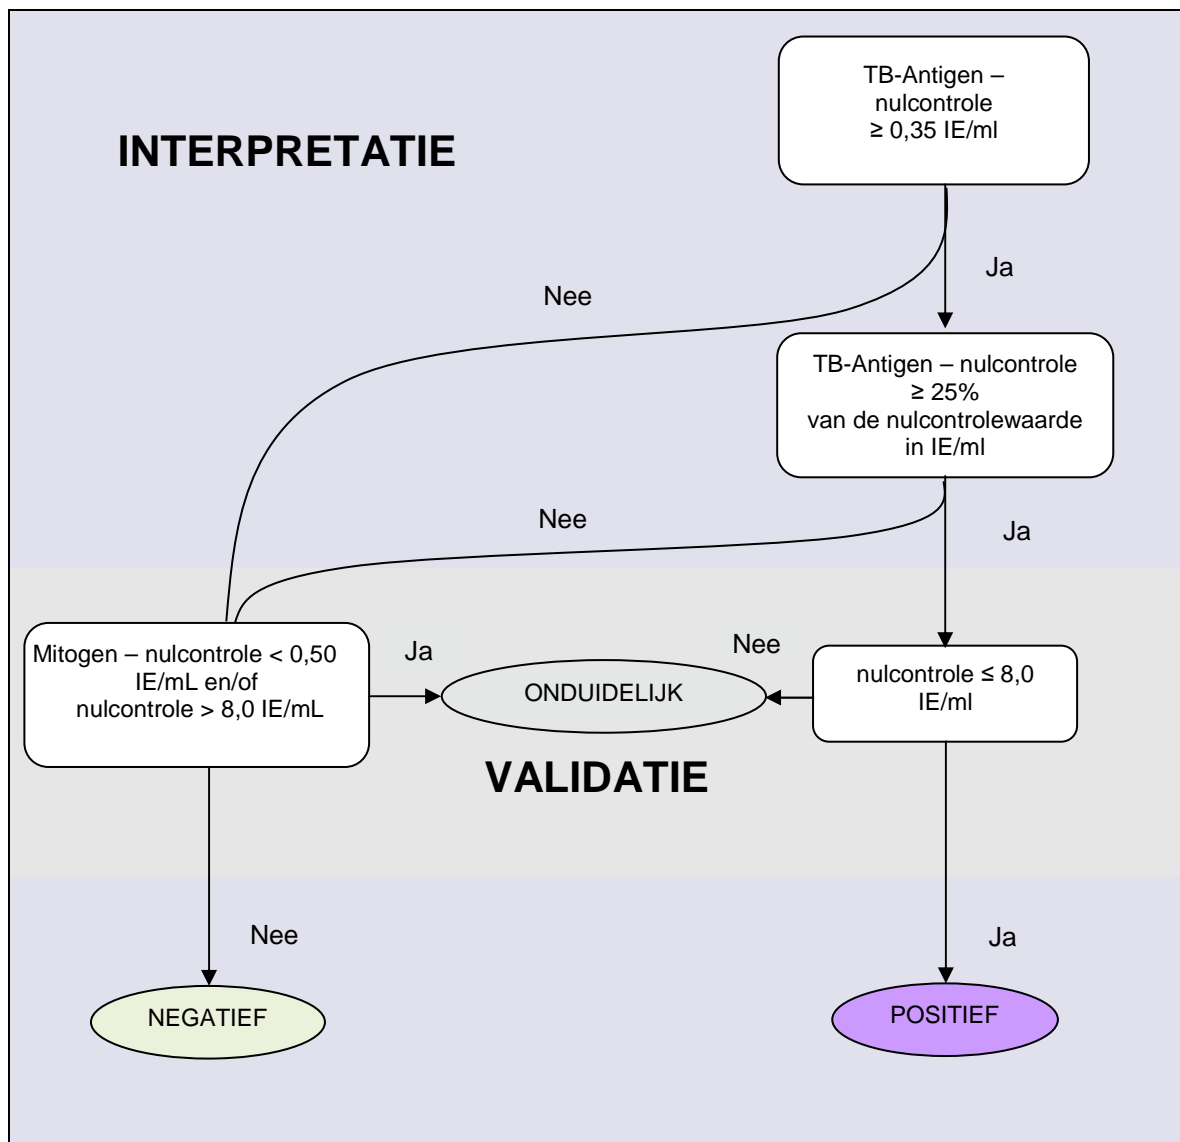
INTERPRETATIE

TB-Antigen – nulcontrole ≥ 0,35 IE/ml

Ja

Nee

TB-Antigen – nulcontrole ≥ 25% van de nulcontrolewaarde in IE/ml

Nee

Ja

Mitogen – nulcontrole < 0,50 IE/mL en/of nulcontrole > 8,0 IE/mL

Ja

ONDUIDELIJK

Nee

nulcontrole ≤ 8,0 IE/ml

VALIDATIE

Nee

Ja

NEGATIEF

POSITIEF